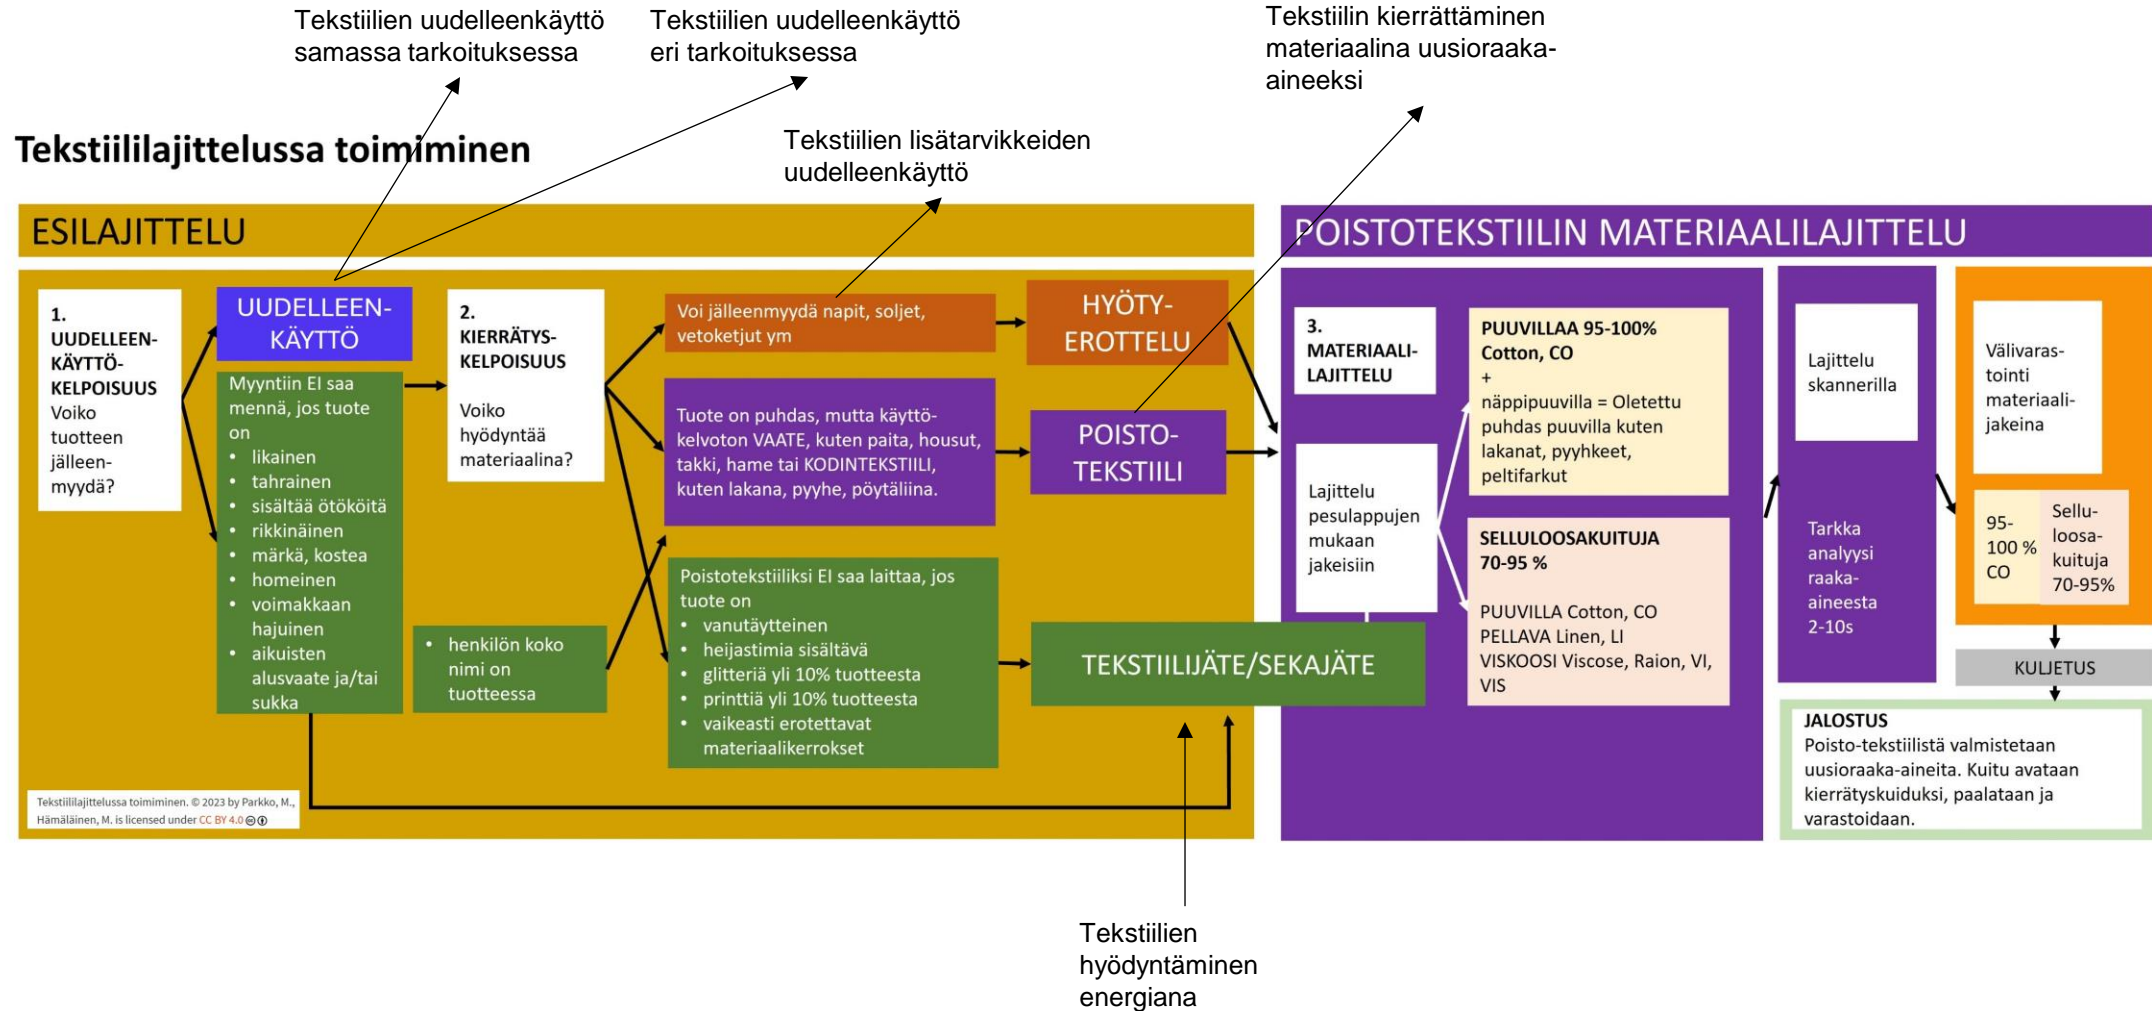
Tekstiilien uudelleenkäyttö samassa tarkoituksessa

Tekstiilien uudelleenkäyttö eri tarkoituksessa

Tekstiilin kierrättäminen materiaalina uusioraaka-aineeksi

Tekstiililajittelussa toimiminen

Tekstiilien lisätarvikkeiden uudelleenkäyttö

ESILAJITTELU

POISTOTEKSTIILIN MATERIAALILAJITTELU

1. UUDELLEEN-KÄYTTÖ-KELPOISUUS Voiko tuotteen jälleen-myydä?

UUDELLEEN-KÄYTTÖ

Myyntiin EI saa mennä, jos tuote on
- likainen
- tahrainen
- sisältää ötököitä
- rikkinäinen
- märkä, kostea
- homeinen
- voimakkaan hajuinen
- aikuisten alusvaate ja/tai sukka

2. KIERRÄTYS-KELPOISUUS

Voiko hyödyntää materiaalina?

- henkilön koko nimi on tuotteessa

Voi jälleenmyydä napit, soljet, vetoketjut ym

HYÖTY-EROTTELU

Tuote on puhdas, mutta käyttö-kelvoton VAATE, kuten paita, housut, takki, hame tai KODINTEKSTIILI, kuten lakana, pyyhe, pöytäliina.

POISTO-TEKSTIILI

Poistotekstiiliksi EI saa laittaa, jos tuote on
- vanutäytteinen
- heijastimia sisältävä
- glitteriä yli 10% tuotteesta
- printtiä yli 10% tuotteesta
- vaikeasti erotettavat materiaalikerrokset

TEKSTIILIJÄTE/SEKAJÄTE

3. MATERIAALI-LAJITTELU

Lajittelu pesulappujen mukaan jakeisiin

PUUVILLAA 95-100% Cotton, CO + näppipuuvilla = Oletettu puhdas puuvilla kuten lakanat, pyyhkeet, peltifarkut

SELLULOOSAKUITUJA 70-95 %

PUUVILLA Cotton, CO PELLAVA Linen, LI VISKOOSI Viscose, Raion, VI, VIS

Lajittelu skannerilla

Tarkka analyysi raaka-aineesta 2-10s

Välivaras-tointi materiaali-jakeina

95-100 % CO

Sellu-loosa-kuituja 70-95%

KULJETUS

JALOSTUS
Poisto-tekstiilistä valmistetaan uusioraaka-aineita. Kuitu avataan kierrätyskuiduksi, paalataan ja varastoidaan.

Tekstiililajittelussa toimiminen. © 2023 by Parkko, M., Hämäläinen, M. is licensed under CC BY 4.0

Tekstiilien hyödyntäminen energiana